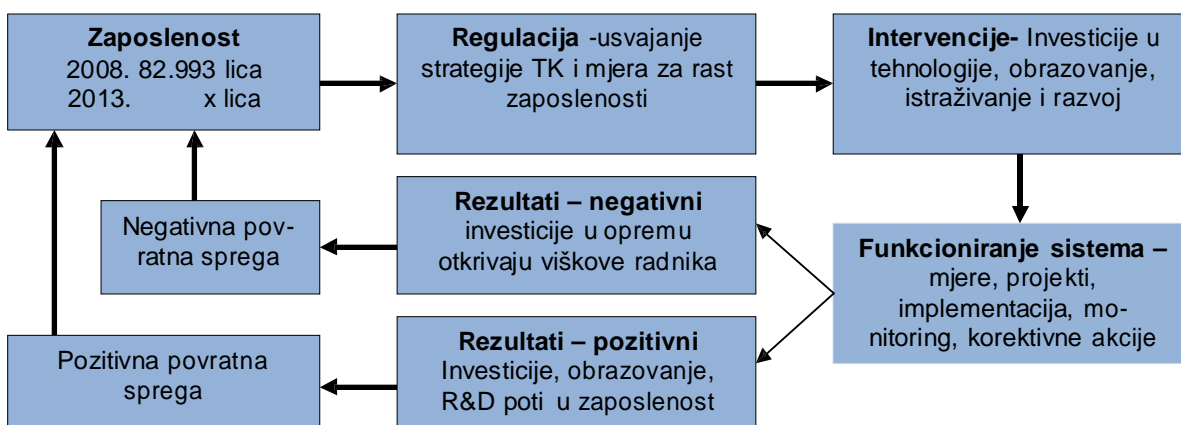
**Zaposlenost**
2008. 82.993 lica
2013. x lica

**Regulacija** -usvajanje strategije TK i mjera za rast zaposlenosti

**Intervencije-** Investicije u tehnologije, obrazovanje, istraživanje i razvoj

Negativna povratna sprega

**Rezultati – negativni**
investicije u opremu otkrivaju viškove radnika

**Funkcioniranje sistema –**
mjere, projekti, implementacija, monitoring, korektivne akcije

Pozitivna povratna sprega

**Rezultati – pozitivni**
Investicije, obrazovanje, R&D poti u zaposlenost